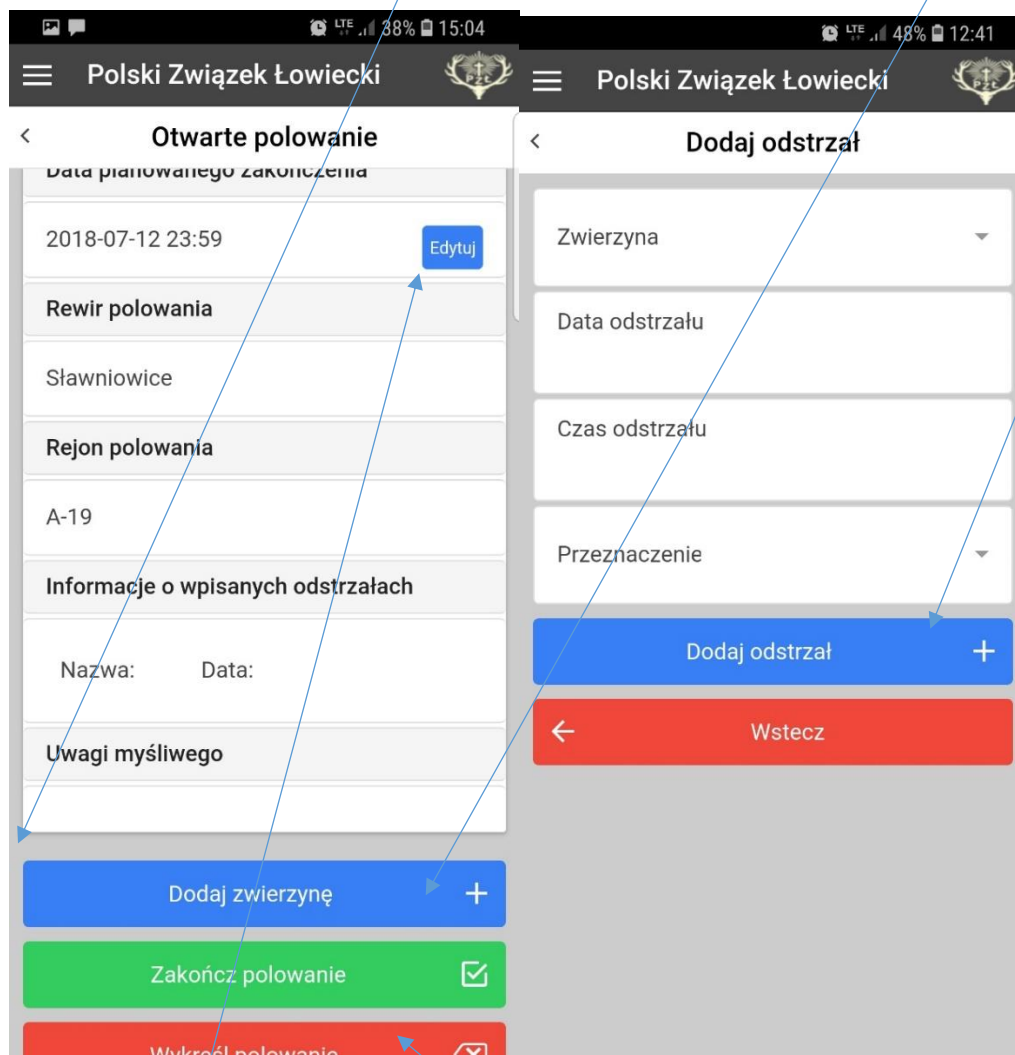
LTE 38% 15:04

Polski Związek Łowiecki

PZŁ

<

Otwarte polowanie

Data planowanego zakończenia

2018-07-12 23:59

Edytuj

Rewir polowania

Sławniowice

Rejon polowania

A-19

Informacje o wpisanych odstrzałach

Nazwa: Data:

Uwagi myśliwego

Dodaj zwierzynę +

Zakończ polowanie

Wykreśl polowanie

LTE 48% 12:41

Polski Związek Łowiecki

PZŁ

<

Dodaj odstrzał

Zwierzyna

Data odstrzału

Czas odstrzału

Przeznaczenie

Dodaj odstrzał +

Wstecz